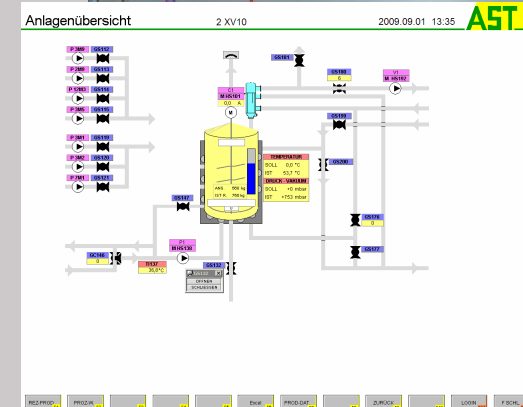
Anlagenübersicht 2 XV10 2009.09.01 13:35 AST

P 3M8 GS112
P 2M8 GS113
P 1M8 GS115
P 3M5 GS116
P 3M1 GS119
P 3M2 GS120
P 2M1 GS121

GS181
GS180
6
V1
M HS102
C1
M HS101
0,0 A
GS199
TEMPERATUR
SOLL 0,0 °C
IST 53,7 °C
GS200
DRUCK - VAKUUM
SOLL +0 mbar
IST +753 mbar
AKT. 966 kg
IST K. 769 kg
GS147
GS178
0
GC166
0
TI137
36,8 °C
P1
M HS130
GS177
GS132
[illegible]
ÖFFNEN
SCHLIESSEN

REZ.PROD. PROZ.IN Excel PROD.DAT. ZURÜCK LOGIN F.SCHL.